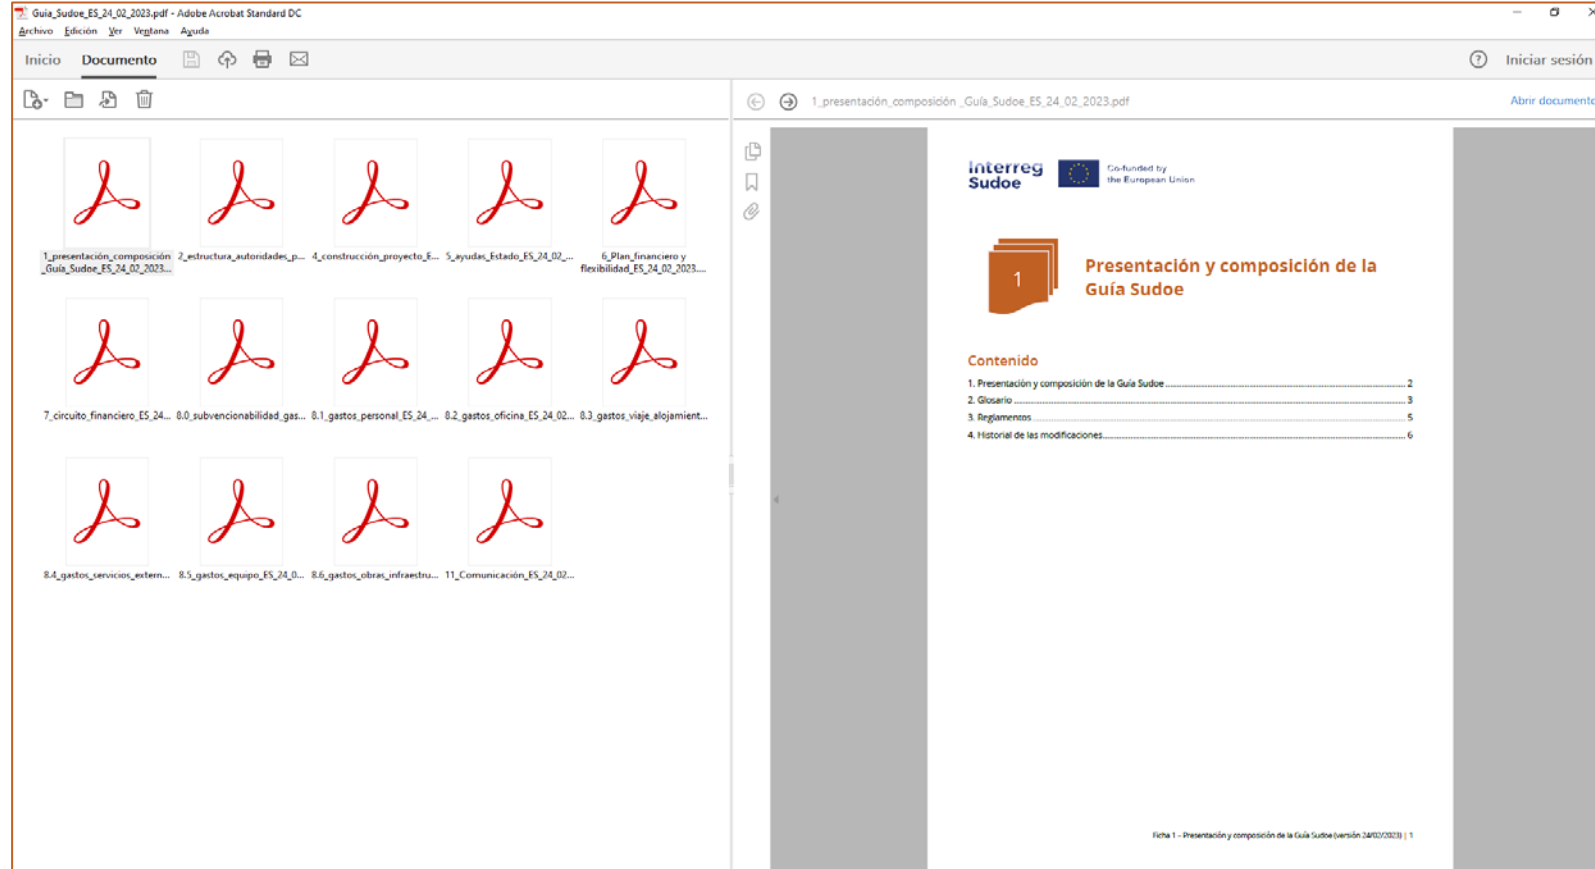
Guia_Sudoe_ES_24_02_2023.pdf - Adobe Acrobat Standard DC

Archivo Edición Ver Ventana Ayuda

Inicio Documento

Iniciar sesión

1_presentación_composición _Guía_Sudoe_ES_24_02_2023.pdf

Abrir documento

1_presentación_composición _Guía_Sudoe_ES_24_02_2023...

2_estructura_autoridades_p...

4_construcción_proyecto_E...

5_ayudas_Estado_ES_24_02_...

6_Plan_financiero y flexibilidad_ES_24_02_2023...

7_circuito_financiero_ES_24...

8.0_subvencionabilidad_gas...

8.1_gastos_personal_ES_24_...

8.2_gastos_oficina_ES_24_02...

8.3_gastos_viaje_alojamient...

8.4_gastos_servicios_extern...

8.5_gastos_equipo_ES_24_0...

8.6_gastos_obras_infraestru...

11_Comunicación_ES_24_02...

Interreg Sudoe

Co-funded by the European Union

1

Presentación y composición de la Guía Sudoe

Contenido

1. Presentación y composición de la Guía Sudoe ........ 2
2. Glosario ........ 3
3. Reglamentos ........ 5
4. Historial de las modificaciones ........ 6

Ficha 1 – Presentación y composición de la Guía Sudoe (versión 24/02/2023) | 1